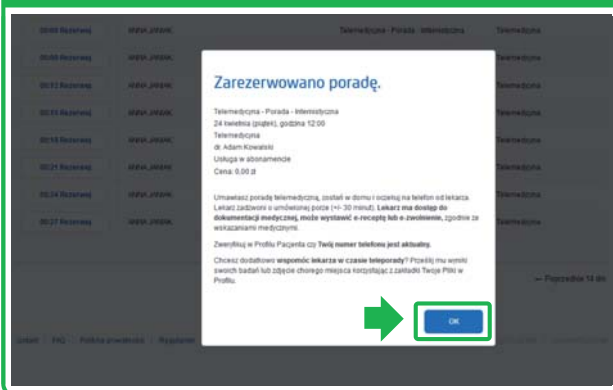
Zarezerwowano poradę.

Telemedycyna - Porada - Internistyczna
24 kwietnia (piątek), godzina 12:00
Telemedycyna
dr. Adam Kowalski
Usługa w abonamencie
Cena: 0,00 zł

Umawiasz poradę telemedyczną, zostań w domu i oczekuj na telefon od lekarza. Lekarz zadzwoni o umówionej porze (+/- 30 minut). Lekarz ma dostęp do dokumentacji medycznej, może wystawić e-receptę lub e-zwolnienie, zgodnie ze wskazaniami medycznymi.

Zweryfikuj w Profilu Pacjenta czy Twój numer telefonu jest aktualny.

Chcesz dodatkowo wspomóc lekarza w czasie teleporady? Prześlij mu wyniki swoich badań lub zdjęcie chorego miejsca korzystając z zakładki Twoje Pliki w Profilu.

OK

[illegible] Rezerwuj
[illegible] Rezerwuj
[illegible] Rezerwuj
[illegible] Rezerwuj
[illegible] Rezerwuj
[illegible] Rezerwuj
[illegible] Rezerwuj
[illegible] Rezerwuj

Telemedycyna - Porada - Internistyczna
Telemedycyna

← Poprzednie 14 dn

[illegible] FAQ Polityka prywatności Regulamin